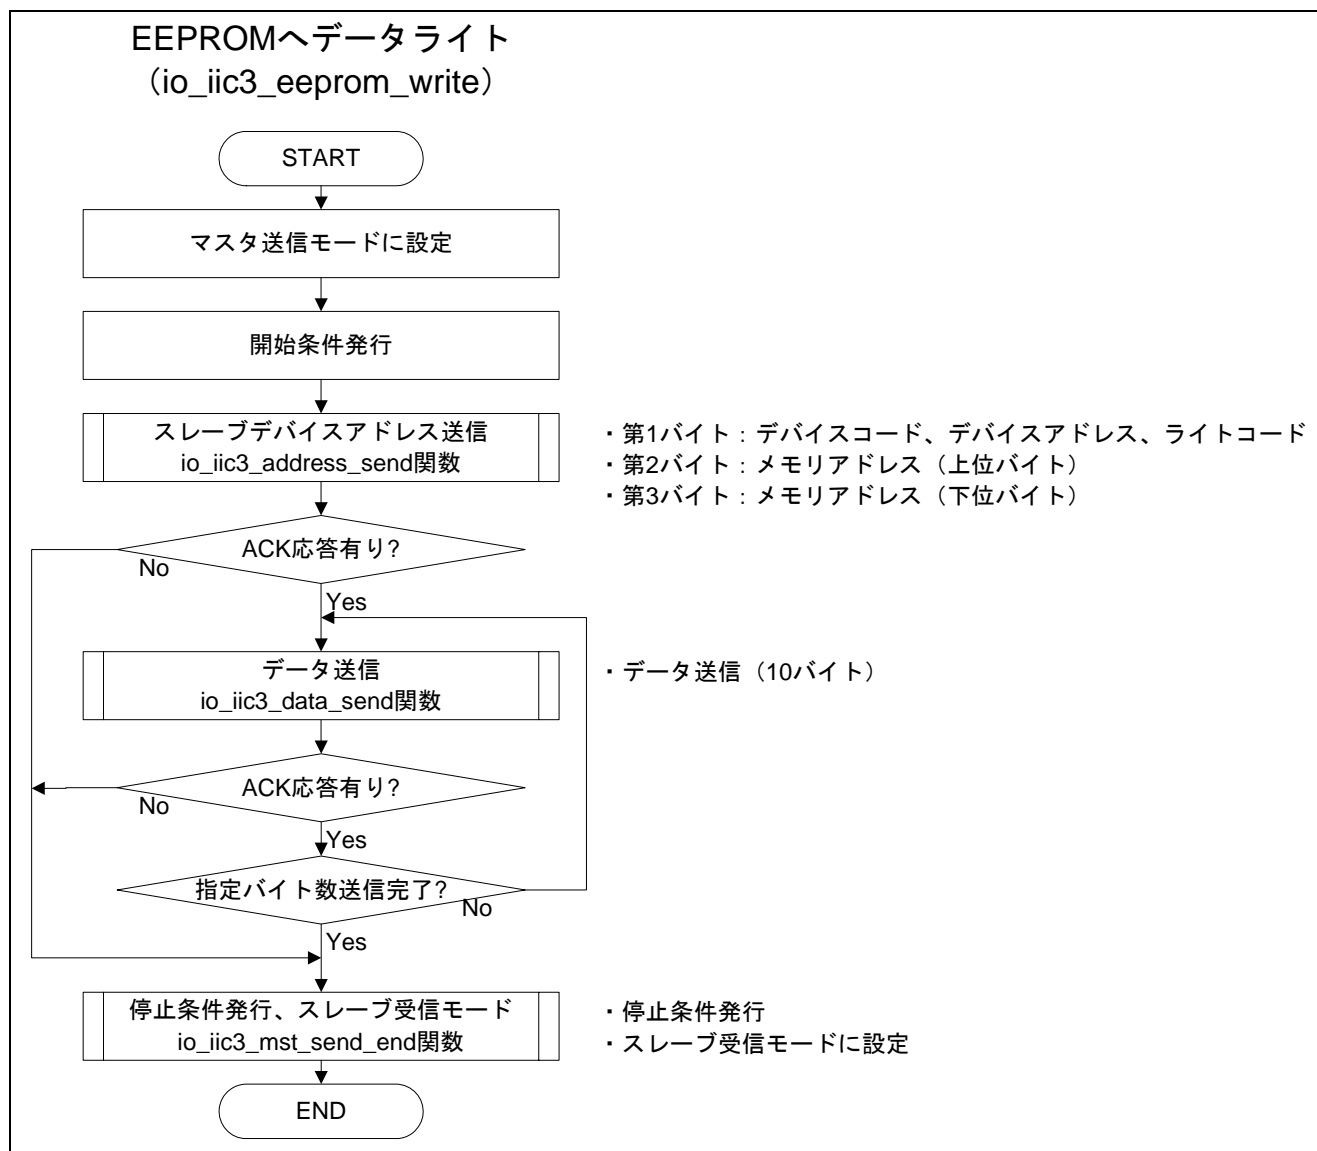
EEPROMへデータライト
（io_iic3_eeprom_write）

START

マスタ送信モードに設定

開始条件発行

スレーブデバイスアドレス送信
io_iic3_address_send関数

・第1バイト：デバイスコード、デバイスアドレス、ライトコード
・第2バイト：メモリアドレス（上位バイト）
・第3バイト：メモリアドレス（下位バイト）

ACK応答有り?

No

Yes

データ送信
io_iic3_data_send関数

・データ送信（10バイト）

ACK応答有り?

No

Yes

指定バイト数送信完了?

No

Yes

停止条件発行、スレーブ受信モード
io_iic3_mst_send_end関数

・停止条件発行
・スレーブ受信モードに設定

END